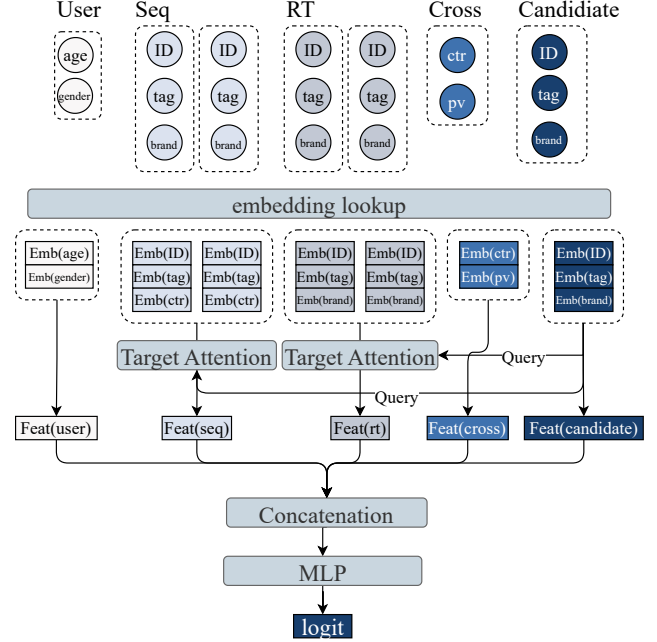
User

age

gender

Seq

ID

tag

brand

ID

tag

brand

RT

ID

tag

brand

ID

tag

brand

Cross

ctr

pv

Candidate

ID

tag

brand

embedding lookup

Emb(age)
Emb(gender)

Emb(ID)
Emb(tag)
Emb(ctr)

Emb(ID)
Emb(tag)
Emb(ctr)

Emb(ID)
Emb(tag)
Emb(brand)

Emb(ID)
Emb(tag)
Emb(brand)

Emb(ctr)
Emb(pv)

Emb(ID)
Emb(tag)
Emb(brand)

Target Attention

Target Attention

Query

Query

Feat(user)

Feat(seq)

Feat(rt)

Feat(cross)

Feat(candidate)

Concatenation

MLP

logit